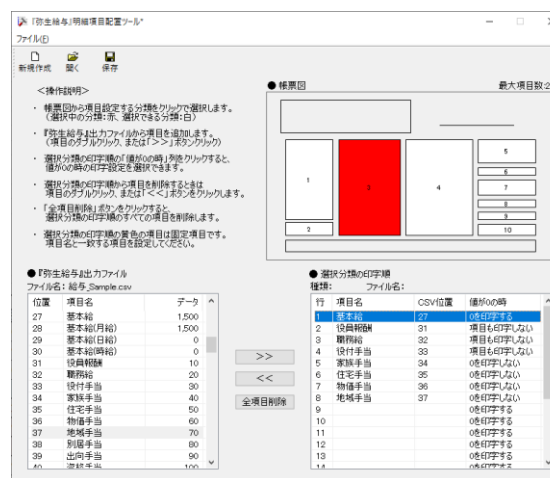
「弥生給与」明細項目配置ツール*

ファイル(F)

新規作成　開く　保存

<操作説明>

・ 帳票図から項目設定する分類をクリックで選択します。（選択中の分類：赤、選択できる分類：白）

・ 『弥生給与』出力ファイルから項目を追加します。（項目のダブルクリック、または［＞＞］ボタンクリック）

・ 選択分類の印字順の「値が0の時」列をクリックすると、値が0の時の印字設定を選択できます。

・ 選択分類の印字順から項目を削除するときは項目のダブルクリック、または［＜＜］ボタンをクリックします。

・ ［全項目削除］ボタンをクリックすると選択分類の印字順のすべての項目を削除します。

・ 選択分類の印字順の黄色の項目は固定項目です。項目名と一致する項目を設定してください。

● 帳票図

最大項目数:2

1　2　3　4　5　6　7　8　9　10

● 『弥生給与』出力ファイル

ファイル名: 給与_Sample.csv

| 位置 | 項目名 | データ |
|---|---|---|
| 27 | 基本給 | 1,500 |
| 28 | 基本給(月給) | 1,500 |
| 29 | 基本給(日給) | 0 |
| 30 | 基本給(時給) | 0 |
| 31 | 役員報酬 | 10 |
| 32 | 職務給 | 20 |
| 33 | 役付手当 | 30 |
| 34 | 家族手当 | 40 |
| 35 | 住宅手当 | 50 |
| 36 | 物価手当 | 60 |
| 37 | 地域手当 | 70 |
| 38 | 別居手当 | 80 |
| 39 | 出向手当 | 90 |
| 40 | 資格手当 | 100 |

>>

<<

全項目削除

● 選択分類の印字順

種類:　ファイル名:

| 行 | 項目名 | CSV位置 | 値が0の時 |
|---|---|---|---|
| 1 | 基本給 | 27 | 0を印字する |
| 2 | 役員報酬 | 31 | 項目も印字しない |
| 3 | 職務給 | 32 | 項目も印字しない |
| 4 | 役付手当 | 33 | 項目も印字しない |
| 5 | 家族手当 | 34 | 0を印字しない |
| 6 | 住宅手当 | 35 | 0を印字しない |
| 7 | 物価手当 | 36 | 0を印字しない |
| 8 | 地域手当 | 37 | 0を印字しない |
| 9 | | | 0を印字する |
| 10 | | | 0を印字する |
| 11 | | | 0を印字する |
| 12 | | | 0を印字する |
| 13 | | | 0を印字する |
| 14 | | | 0を印字する |